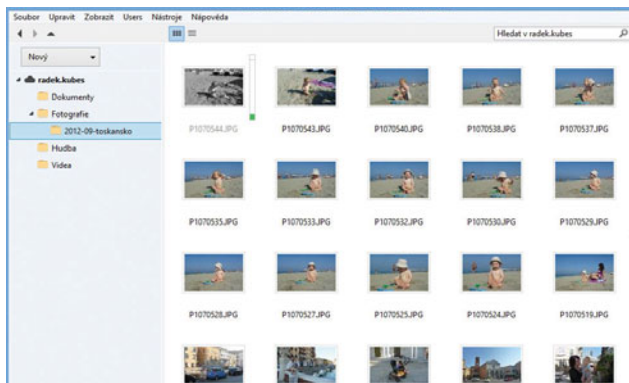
Soubor Upravit Zobrazit Users Nástroje Nápověda

Hledat v radek.kubes

Nový

radek.kubes
Dokumenty
Fotografie
2012-09-toskansko
Hudba
Videa

P1070544.JPG
P1070543.JPG
P1070540.JPG
P1070538.JPG
P1070537.JPG
P1070535.JPG
P1070533.JPG
P1070532.JPG
P1070530.JPG
P1070529.JPG
P1070528.JPG
P1070527.JPG
P1070525.JPG
P1070524.JPG
P1070519.JPG